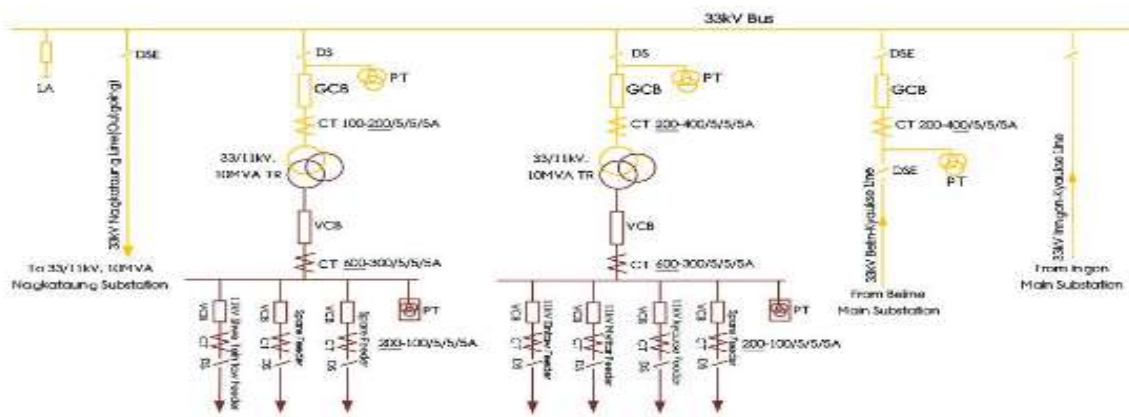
33kV Bus

LA

DSE

33kV Nagkataung Line(Outgoing)

To 33/11kV, 10MVA Nagkataung Substation

DS

PT

GCB

CT 100-200/5/5/5A

33/11kV, 10MVA TR

VCB

CT 600-300/5/5/5A

VCB CT DS 11kV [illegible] feeder

VCB CT DS Spare feeder

VCB CT DS Spare feeder

PT

200-100/5/5/5A

DS

PT

GCB

CT 200-400/5/5/5A

33/11kV, 10MVA TR

VCB

CT 600-300/5/5/5A

VCB CT DS 11kV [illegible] feeder

VCB CT DS 11kV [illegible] feeder

VCB CT DS 11kV Kyaukse feeder

VCB CT DS Spare feeder

200-100/5/5/5A

PT

DSE

GCB

CT 200-400/5/5/5A

DSE

PT

33kV Belin-Kyaukse Line

From Belme Main Substation

33kV Ingon-Kyaukse Line

From Ingon Main Substation